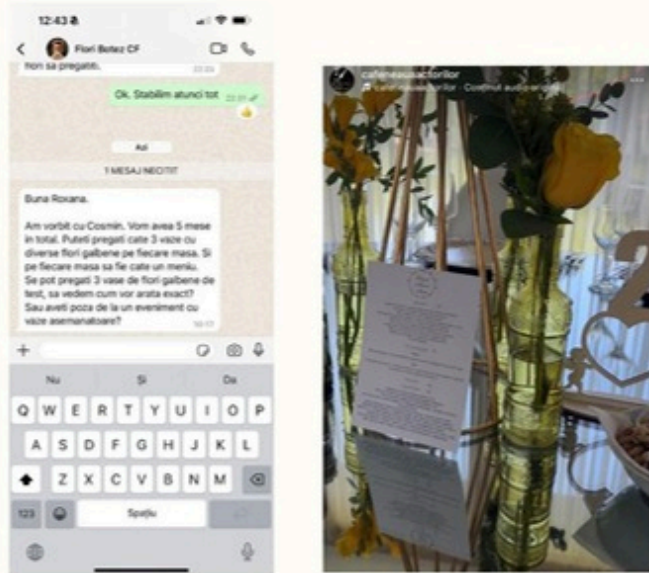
12:43

Flori Betez CF

flori sa pregatim. 22:55

Ok. Stabilim atunci tot 23:01

Azi

1 MESAJ NECITIT

Buna Roxana.

Am vorbit cu Cosmin. Vom avea 5 mese in total. Puteti pregati cate 3 vaze cu diverse flori galbene pe fiecare masa. Si pe fiecare masa sa fie cate un meniu. Se pot pregati 3 vase de flori galbene de test, sa vedem cum vor arata exact? Sau aveti poza de la un eveniment cu vaze asemanatoare? 10:17

Nu Și Da

Q W E R T Y U I O P
A S D F G H J K L
Z X C V B N M
123 Spațiu

cafeneauaactorilor
Cafeneaua Actorilor · Conținut audio original